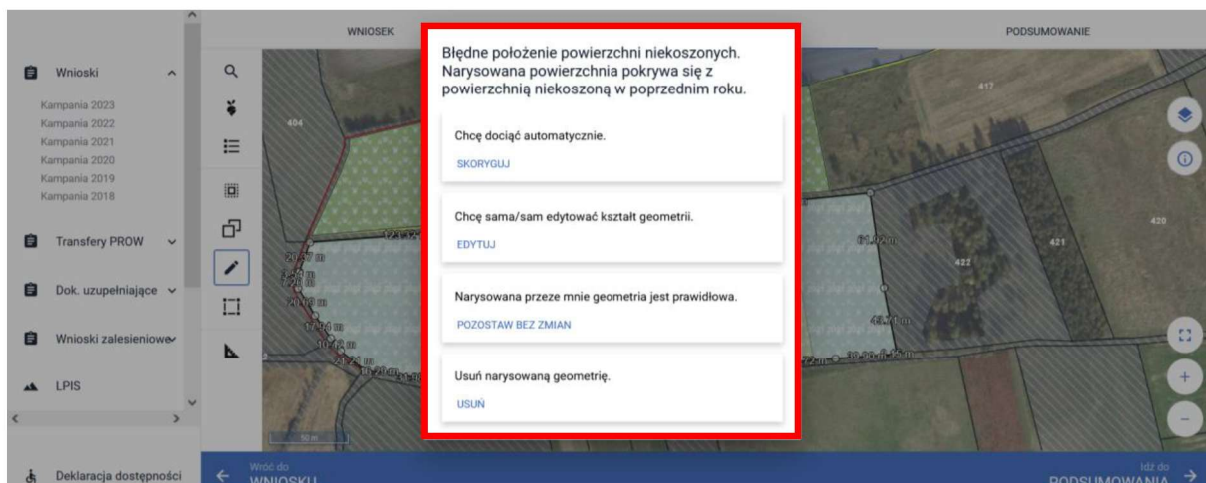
Wnioski

Kampania 2023
Kampania 2022
Kampania 2021
Kampania 2020
Kampania 2019
Kampania 2018

Transfery PROW

Dok. uzupełniające

Wnioski zalesieniowe

LPIS

Deklaracja dostępności

WNIOSEK

PODSUMOWANIE

Błędne położenie powierzchni niekoszonych. Narysowana powierzchnia pokrywa się z powierzchnią niekoszoną w poprzednim roku.

Chcę dociąć automatycznie.

SKORYGUJ

Chcę sama/sam edytować kształt geometrii.

EDYTUJ

Narysowana przeze mnie geometria jest prawidłowa.

POZOSTAW BEZ ZMIAN

Usuń narysowaną geometrię.

USUŃ

404
417
420
421
422
50 m

Wróć do
WNIOSKU

Idź do
PODSUMOWANIA